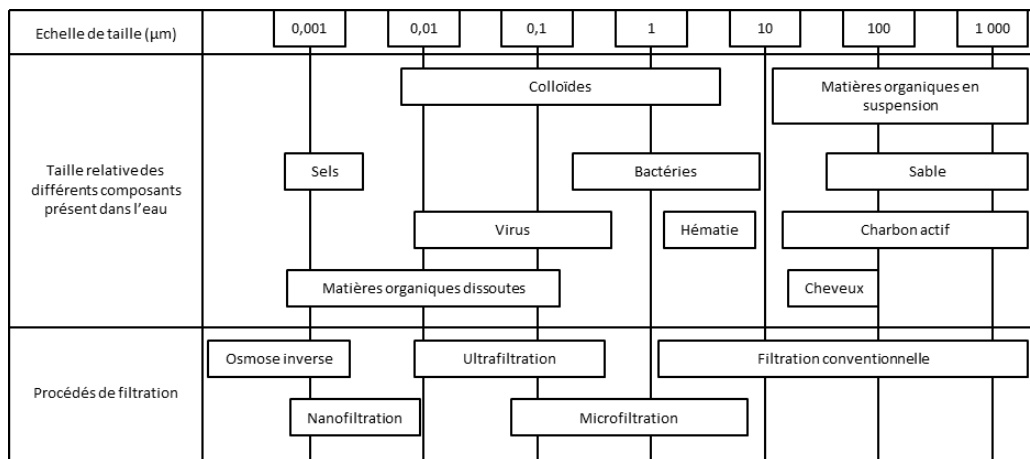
Echelle de taille (µm)

0,001

0,01

0,1

1

10

100

1 000

Colloïdes

Matières organiques en suspension

Taille relative des différents composants présent dans l'eau

Sels

Bactéries

Sable

Virus

Hématie

Charbon actif

Matières organiques dissoutes

Cheveux

Osmose inverse

Ultrafiltration

Filtration conventionnelle

Procédés de filtration

Nanofiltration

Microfiltration